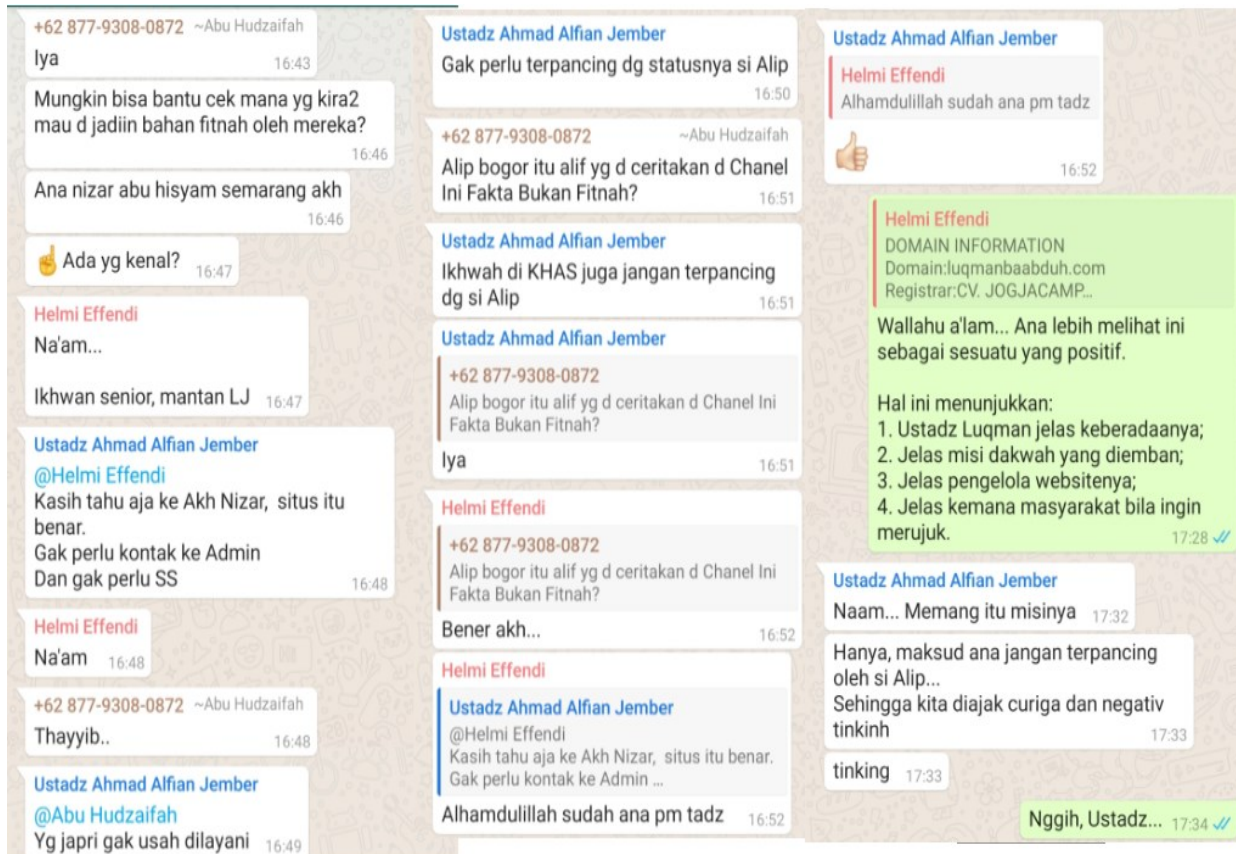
+62 877-9308-0872 ~Abu Hudzaifah
Iya 16:43

Mungkin bisa bantu cek mana yg kira2 mau d jadiin bahan fitnah oleh mereka? 16:46

Ana nizar abu hisyam semarang akh 16:46

☝ Ada yg kenal? 16:47

Helmi Effendi
Na'am...

Ikhwan senior, mantan LJ 16:47

Ustadz Ahmad Alfian Jember
@Helmi Effendi
Kasih tahu aja ke Akh Nizar, situs itu benar.
Gak perlu kontak ke Admin
Dan gak perlu SS 16:48

Helmi Effendi
Na'am 16:48

+62 877-9308-0872 ~Abu Hudzaifah
Thayyib.. 16:48

Ustadz Ahmad Alfian Jember
@Abu Hudzaifah
Yg japri gak usah dilayani 16:49

Ustadz Ahmad Alfian Jember
Gak perlu terpancing dg statusnya si Alip 16:50

+62 877-9308-0872 ~Abu Hudzaifah
Alip bogor itu alif yg d ceritakan d Chanel Ini Fakta Bukan Fitnah? 16:51

Ustadz Ahmad Alfian Jember
Ikhwah di KHAS juga jangan terpancing dg si Alip 16:51

Ustadz Ahmad Alfian Jember
+62 877-9308-0872
Alip bogor itu alif yg d ceritakan d Chanel Ini Fakta Bukan Fitnah?
Iya 16:51

Helmi Effendi
+62 877-9308-0872
Alip bogor itu alif yg d ceritakan d Chanel Ini Fakta Bukan Fitnah?
Bener akh... 16:52

Helmi Effendi
Ustadz Ahmad Alfian Jember
@Helmi Effendi
Kasih tahu aja ke Akh Nizar, situs itu benar.
Gak perlu kontak ke Admin ...
Alhamdulillah sudah ana pm tadz 16:52

Ustadz Ahmad Alfian Jember
Helmi Effendi
Alhamdulillah sudah ana pm tadz
👍 16:52

Helmi Effendi
DOMAIN INFORMATION
Domain:luqmanbaabduh.com
Registrar:CV. JOGJACAMP...
Wallahu a'lam... Ana lebih melihat ini sebagai sesuatu yang positif.

Hal ini menunjukkan:
1. Ustadz Luqman jelas keberadaanya;
2. Jelas misi dakwah yang diemban;
3. Jelas pengelola websitenya;
4. Jelas kemana masyarakat bila ingin merujuk. 17:28

Ustadz Ahmad Alfian Jember
Naam... Memang itu misinya 17:32

Hanya, maksud ana jangan terpancing oleh si Alip...
Sehingga kita diajak curiga dan negativ tinkinh 17:33

tinking 17:33

Nggih, Ustadz... 17:34